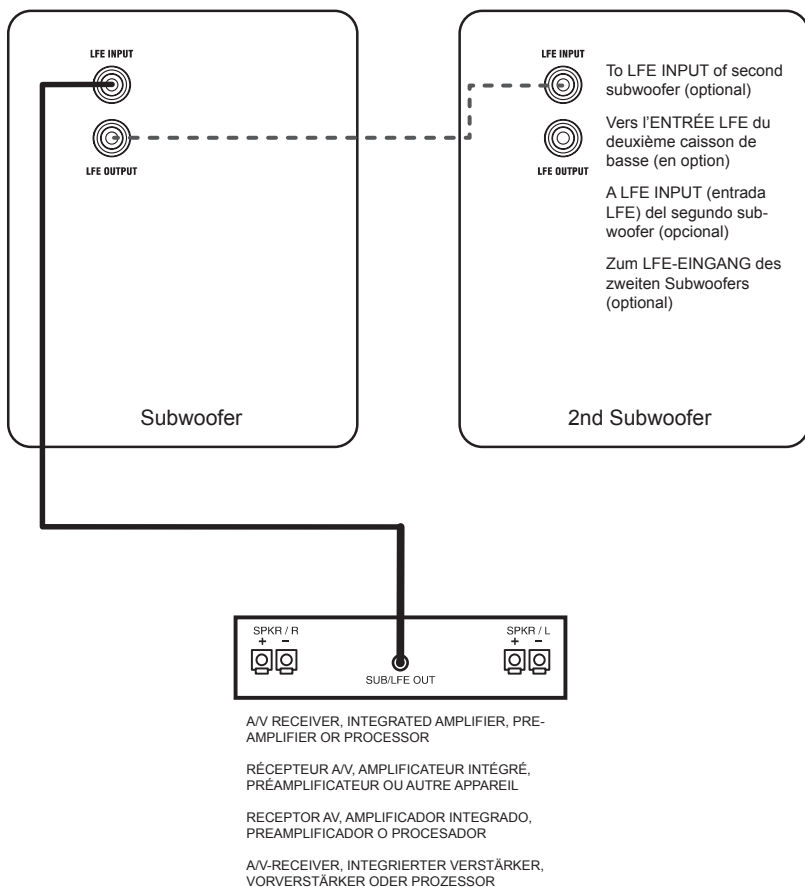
LFE INPUT

LFE OUTPUT

Subwoofer

LFE INPUT

LFE OUTPUT

To LFE INPUT of second subwoofer (optional)

Vers l'ENTRÉE LFE du deuxième caisson de basse (en option)

A LFE INPUT (entrada LFE) del segundo subwoofer (opcional)

Zum LFE-EINGANG des zweiten Subwoofers (optional)

2nd Subwoofer

SPKR / R
+ −

SUB/LFE OUT

SPKR / L
+ −

A/V RECEIVER, INTEGRATED AMPLIFIER, PREAMPLIFIER OR PROCESSOR

RÉCEPTEUR A/V, AMPLIFICATEUR INTÉGRÉ, PRÉAMPLIFICATEUR OU AUTRE APPAREIL

RECEPTOR AV, AMPLIFICADOR INTEGRADO, PREAMPLIFICADOR O PROCESADOR

A/V-RECEIVER, INTEGRIERTER VERSTÄRKER, VORVERSTÄRKER ODER PROZESSOR